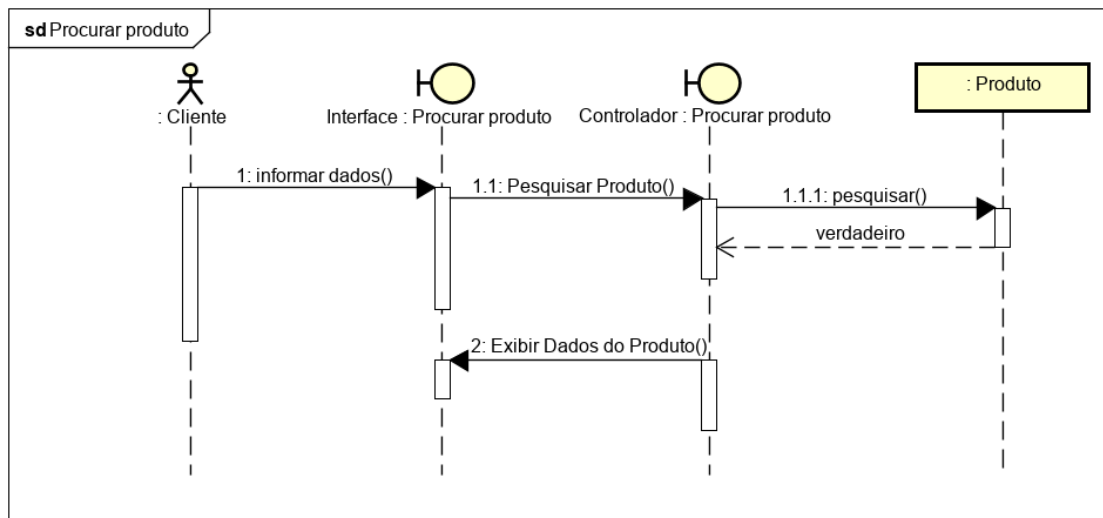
sd Procurar produto

: Cliente

Interface : Procurar produto

Controlador : Procurar produto

: Produto

1: informar dados()

1.1: Pesquisar Produto()

1.1.1: pesquisar()

verdadeiro

2: Exibir Dados do Produto()